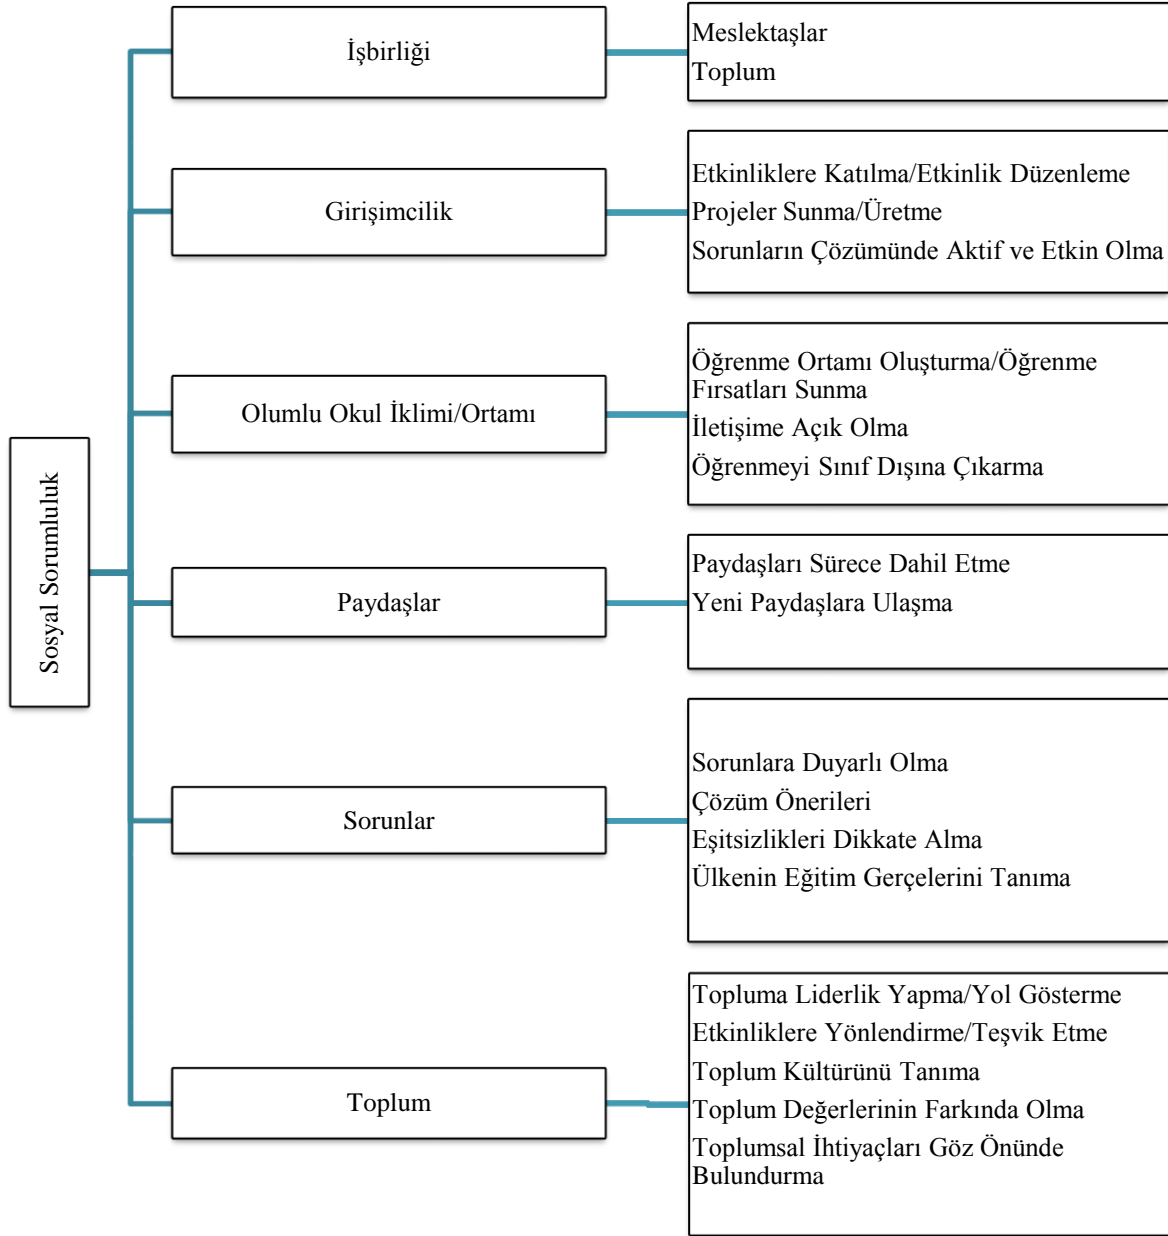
Sosyal Sorumluluk

İşbirliği

Meslektaşlar
Toplum

Girişimcilik

Etkinliklere Katılma/Etkinlik Düzenleme
Projeler Sunma/Üretme
Sorunların Çözümünde Aktif ve Etkin Olma

Olumlu Okul İklimi/Ortamı

Öğrenme Ortamı Oluşturma/Öğrenme Fırsatları Sunma
İletişime Açık Olma
Öğrenmeyi Sınıf Dışına Çıkarma

Paydaşlar

Paydaşları Sürece Dahil Etme
Yeni Paydaşlara Ulaşma

Sorunlar

Sorunlara Duyarlı Olma
Çözüm Önerileri
Eşitsizlikleri Dikkate Alma
Ülkenin Eğitim Gerçelerini Tanıma

Toplum

Topluma Liderlik Yapma/Yol Gösterme
Etkinliklere Yönlendirme/Teşvik Etme
Toplum Kültürünü Tanıma
Toplum Değerlerinin Farkında Olma
Toplumsal İhtiyaçları Göz Önünde Bulundurma